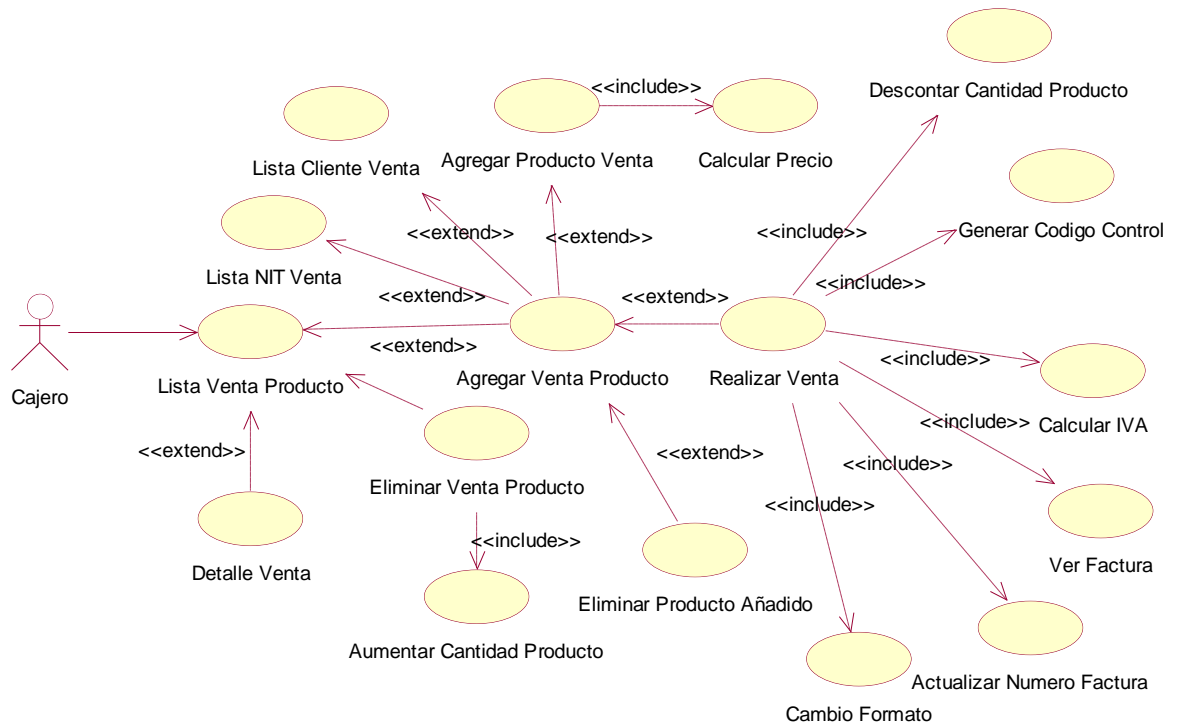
<<include>>

Descontar Cantidad Producto

Lista Cliente Venta

Agregar Producto Venta

Calcular Precio

<<extend>>

<<extend>>

<<include>>

Generar Codigo Control

Lista NIT Venta

<<include>>

<<extend>>

<<extend>>

<<extend>>

<<include>>

Cajero

Lista Venta Producto

Agregar Venta Producto

Realizar Venta

<<include>>

Calcular IVA

<<extend>>

<<include>>

<<extend>>

Eliminar Venta Producto

<<include>>

Ver Factura

Detalle Venta

<<include>>

Eliminar Producto Añadido

Aumentar Cantidad Producto

Actualizar Numero Factura

Cambio Formato